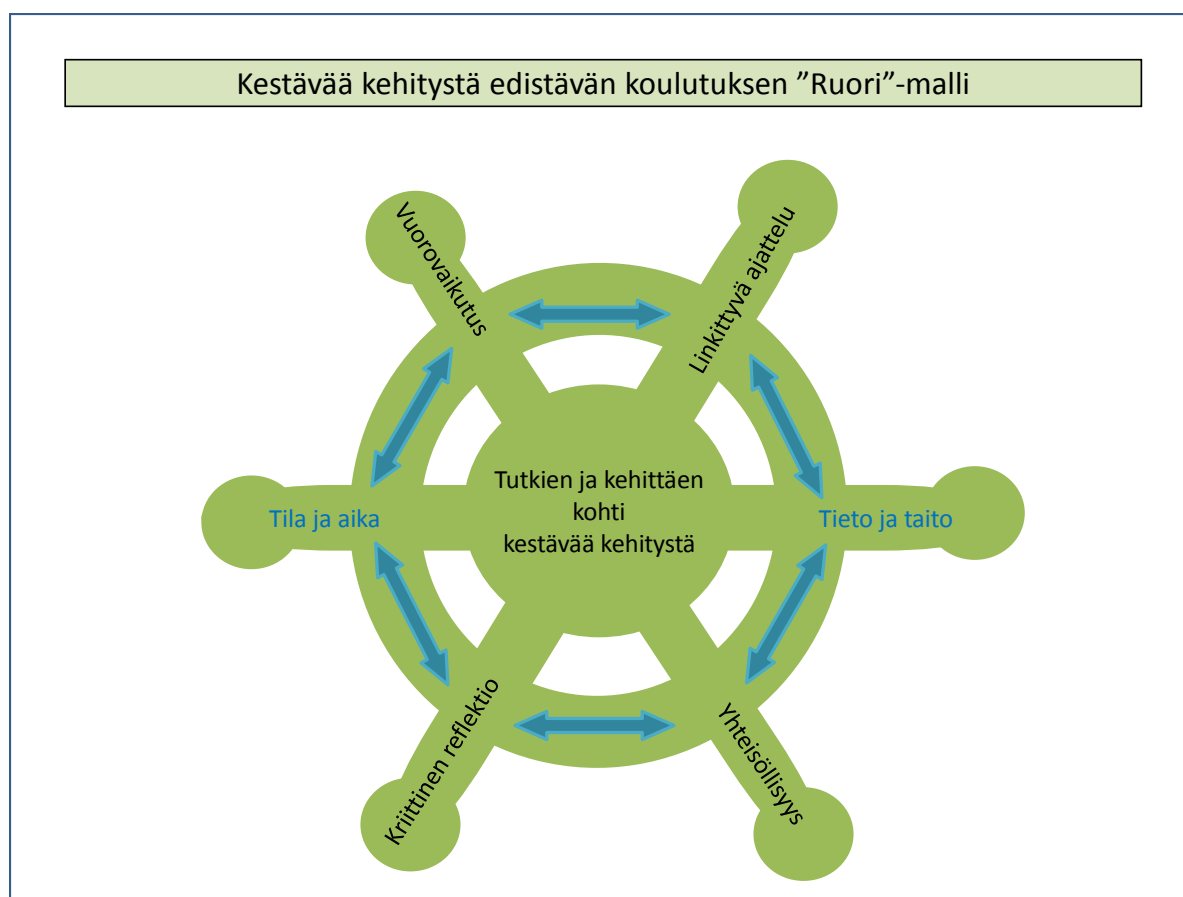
Kestävää kehitystä edistävän koulutuksen ”Ruori”-malli

Vuorovaikutus

Linkittyvä ajattelu

Tila ja aika

Tutkien ja kehittäen kohti kestävää kehitystä

Tieto ja taito

Kriittinen reflektio

Yhteisöllisyys